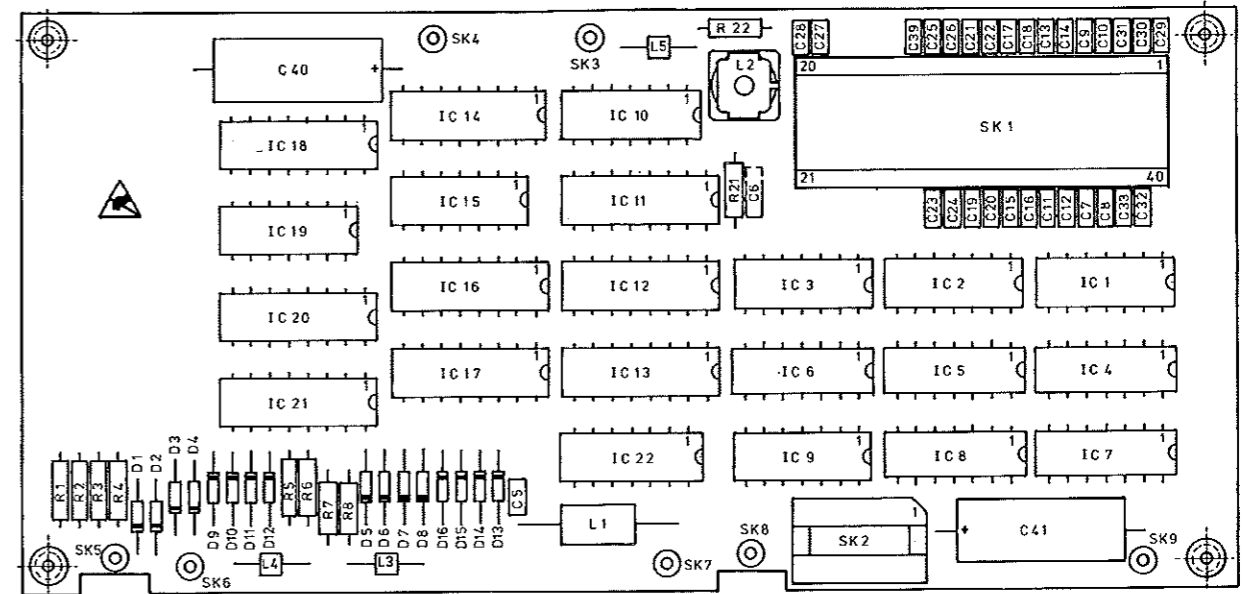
SK4
SK3
L5
R 22
C28 C27
C39 C25 C26 C21 C22 C17 C18 C13 C14 C9 C10 C31 C30 C29
C 40
+
L 2
20
1
SK 1
21
40
IC 14
1
IC 10
1
IC 18
1
IC 15
1
IC 11
1
R 21
C6
C23 C24 C19 C20 C15 C16 C11 C12 C7 C8 C33 C32
IC 19
1
IC 16
1
IC 12
1
IC 3
1
IC 2
1
IC 1
1
IC 20
1
IC 17
1
IC 13
1
IC 6
1
IC 5
1
IC 4
1
IC 21
1
IC 22
1
IC 9
1
IC 8
1
IC 7
1
R 1 R 2 R 3 R 4
D1 D2 D3 D4
D9 D10 D11 D12
R5 R6 R7 R8
D5 D6 D7 D8 D16 D15 D14 D13
C5
L 1
SK8
SK2
1
+
C41
SK9
SK5
SK6
L4
L3
SK7